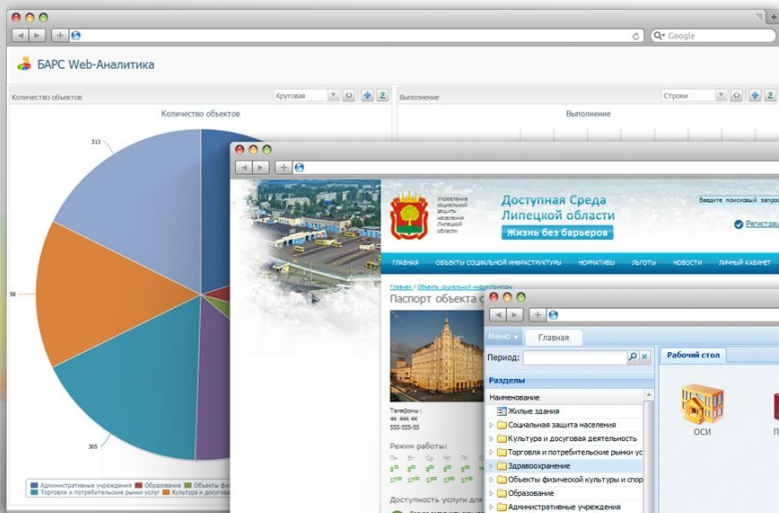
Google

БАРС Web-Аналитика

Количество объектов

Круговая

Выполнение

Строки

Количество объектов

Выполнение

313

58

305

Административные учреждения
Образование
Объекты фи
Торговля и потребительские рынки услуг
Культура и досугова

Управление социальной защиты населения Липецкой области

Доступная Среда Липецкой области

Жизнь без барьеров

Введите поисковый запрос

Регистрац

ГЛАВНАЯ
ОБЪЕКТЫ СОЦИАЛЬНОЙ ИНФРАСТРУКТУРЫ
НОРМАТИВЫ
ЛЬГОТЫ
НОВОСТИ
ЛИЧНЫЙ КАБИНЕТ

Главная / Объекты социальной инфраструктуры

Паспорт объекта с

Телефоны :
44-44-44
555-555-55

Режим работы

Доступность услуги для

Меню
Главная

Период:

Разделы

Наименование

Жилые здания
Социальная защита населения
Культура и досуговая деятельность
Торговля и потребительские рынки ус
Здравоохранение
Объекты физической культуры и спор
Образование
Административные учреждения

Рабочий стол

ОСИ

П